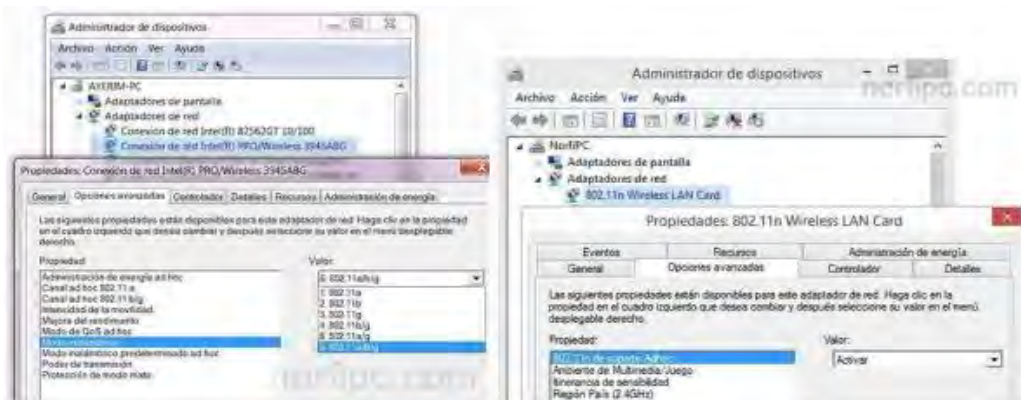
Administrador de dispositivos

Archivo Acción Ver Ayuda

AYERIM-PC
Adaptadores de pantalla
Adaptadores de red
Conexión de red Intel(R) 82562GT 10/100
Conexión de red Intel(R) PRO/Wireless 3945ABG

Propiedades: Conexión de red Intel(R) PRO/Wireless 3945ABG

General | Opciones avanzadas | Controlador | Detalles | Recursos | Administración de energía

Las siguientes propiedades están disponibles para este adaptador de red. Haga clic en la propiedad en el cuadro izquierdo que desea cambiar y después seleccione su valor en el menú desplegable derecho.

Propiedad:
Administración de energía ad hoc
Canal ad hoc 802.11 a
Canal ad hoc 802.11 b/g
Intensidad de la movilidad
Mejora del rendimiento
Modo de QoS ad hoc
Modo inalámbrico
Modo inalámbrico predeterminado ad hoc
Poder de transmisión
Protección de modo mixto

Valor:
6. 802.11a/b/g
1. 802.11a
2. 802.11b
3. 802.11g
4. 802.11b/g
5. 802.11a/g
6. 802.11a/b/g

norfipc.com

Administrador de dispositivos

Archivo Acción Ver Ayuda

NorfiPC
Adaptadores de pantalla
Adaptadores de red
802.11n Wireless LAN Card

norfipc.com

Propiedades: 802.11n Wireless LAN Card

Eventos | Recursos | Administración de energía
General | Opciones avanzadas | Controlador | Detalles

Las siguientes propiedades están disponibles para este adaptador de red. Haga clic en la propiedad en el cuadro izquierdo que desea cambiar y después seleccione su valor en el menú desplegable derecho.

Propiedad:
802.11n de soporte Adhoc
Ambiente de Multimedia/Juego
Itinerancia de sensibilidad
Región País (2.4GHz)

Valor:
Activar